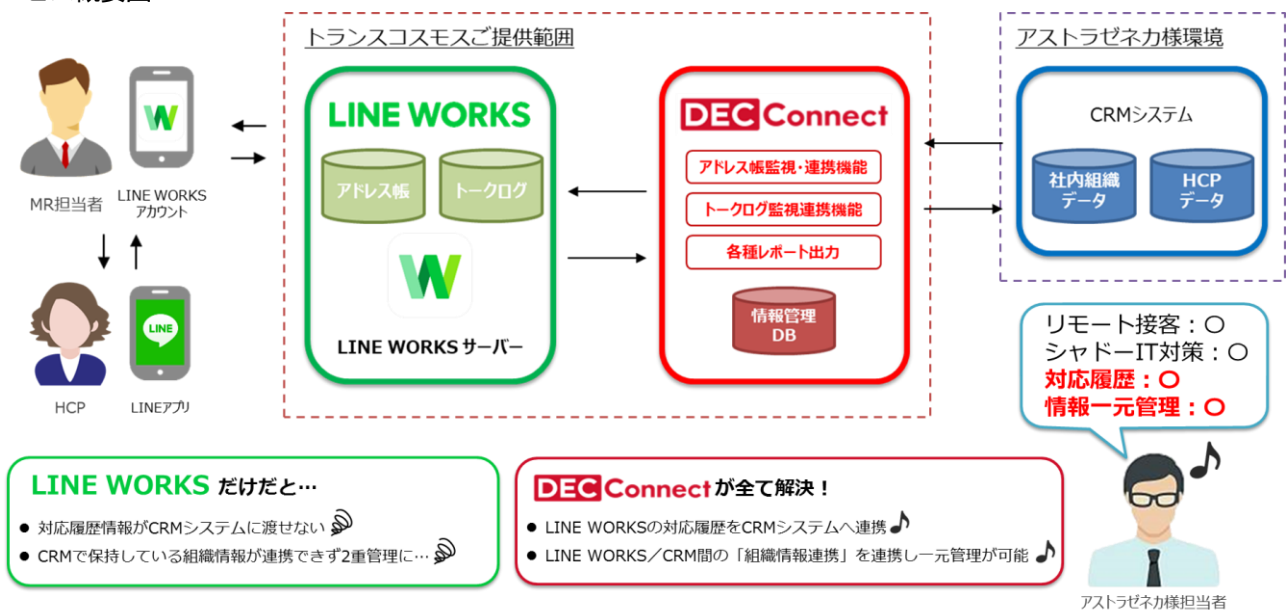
トランスコスモスご提供範囲

アストラゼネカ様環境

MR担当者

LINE WORKS アカウント

HCP

LINE

LINEアプリ

LINE WORKS

アドレス帳

トークログ

LINE WORKS サーバー

DEC Connect

アドレス帳監視・連携機能

トークログ監視連携機能

各種レポート出力

情報管理 DB

CRMシステム

社内組織 データ

HCP データ

リモート接客：○
シャドーIT対策：○
対応履歴：○
情報一元管理：○

アストラゼネカ様担当者

LINE WORKS だけだと…
● 対応履歴情報がCRMシステムに渡せない
● CRMで保持している組織情報が連携できず2重管理に…

DEC Connect が全て解決！
● LINE WORKSの対応履歴をCRMシステムへ連携
● LINE WORKS／CRM間の「組織情報連携」を連携し一元管理が可能